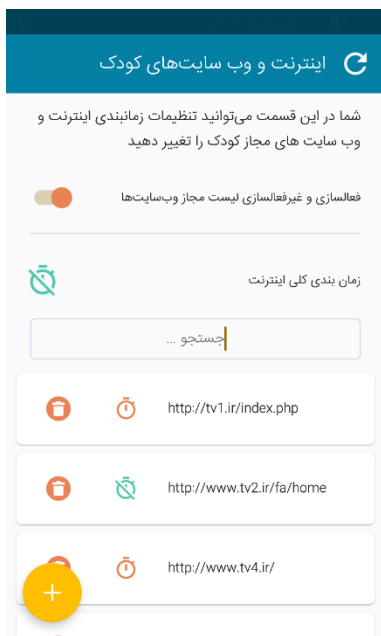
اینترنت و وب سایت‌های کودک

شما در این قسمت می‌توانید تنظیمات زمانبندی اینترنت و وب سایت های مجاز کودک را تغییر دهید

فعالسازی و غیرفعالسازی لیست مجاز وب‌سایت‌ها

زمان بندی کلی اینترنت

جستجو ...

http://tv1.ir/index.php

http://www.tv2.ir/fa/home

http://www.tv4.ir/

+